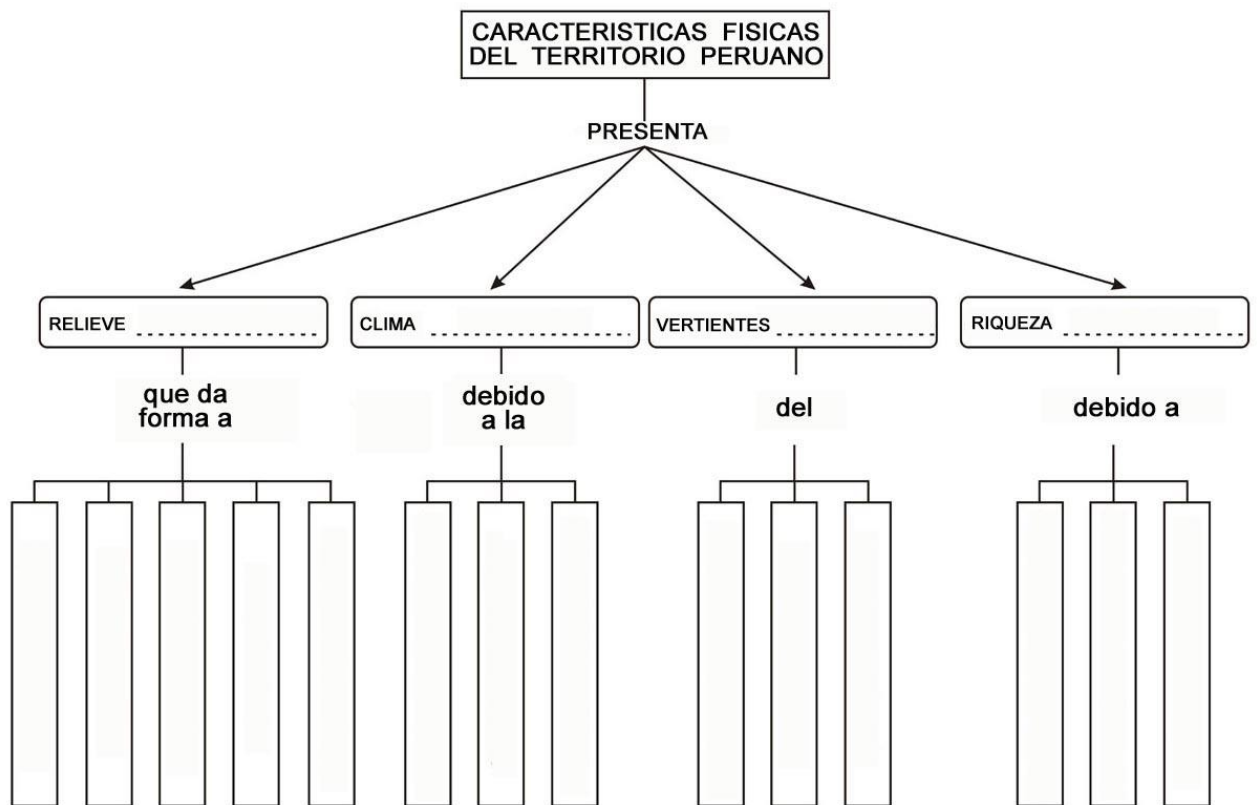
CARACTERISTICAS FISICAS DEL TERRITORIO PERUANO

PRESENTA

RELIEVE ..................

CLIMA ..................

VERTIENTES ..................

RIQUEZA ..................

que da forma a

debido a la

del

debido a